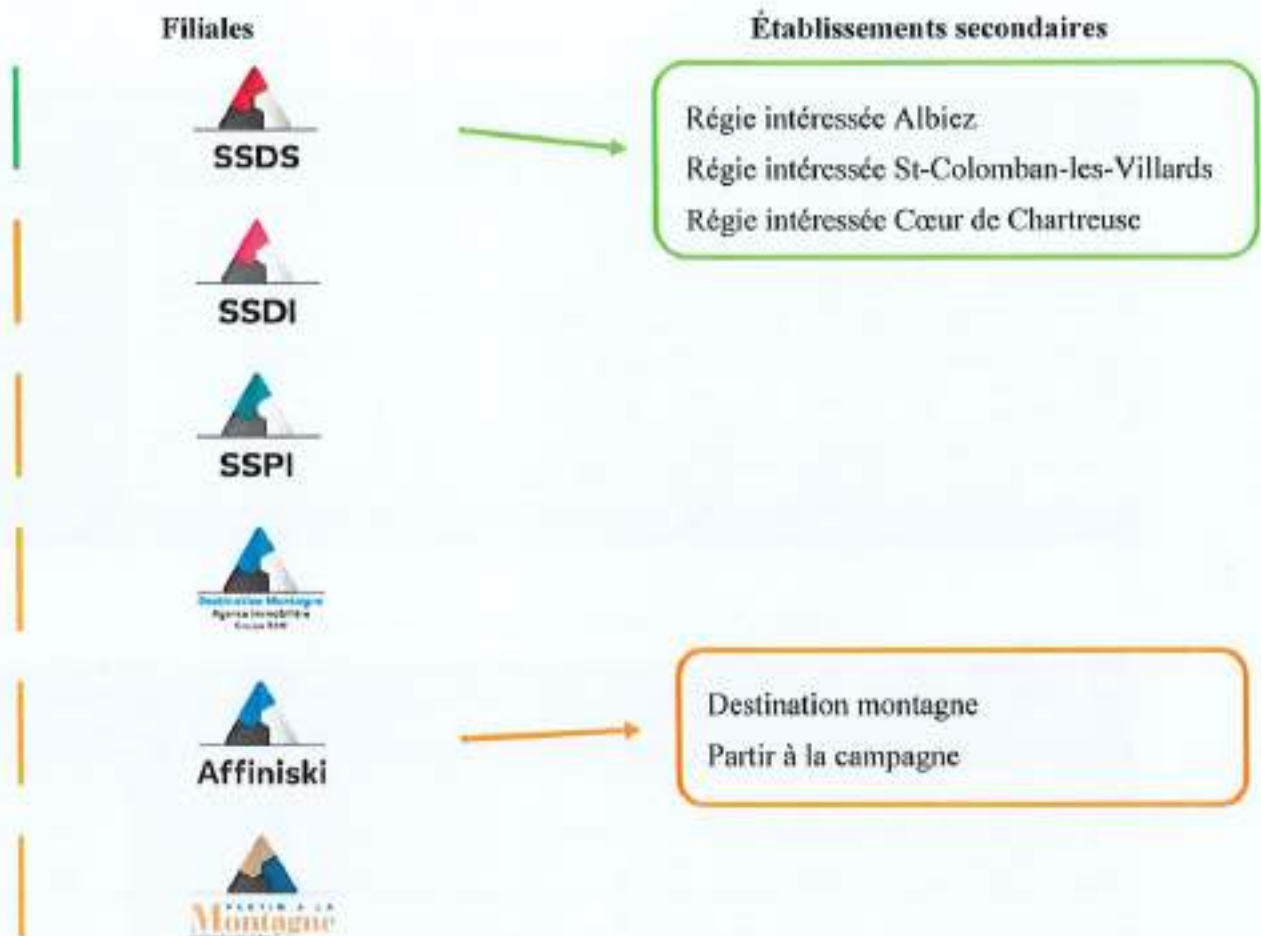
Filiales

Établissements secondaires

SSDS

Régie intéressée Albiez
Régie intéressée St-Colomban-les-Villards
Régie intéressée Cœur de Chartreuse

SSDI

SSPI

Destination Montagne
Agence Immobilière
Groupe SSD

Affiniski

Destination montagne
Partir à la campagne

PARTIR A LA
Montagne